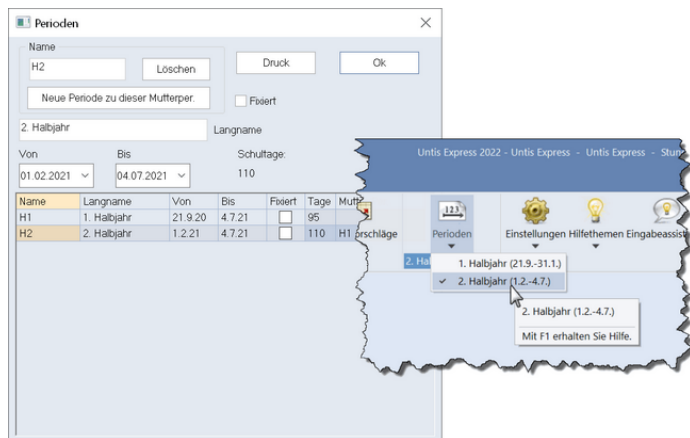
Perioden

Name

H2

Löschen

Druck

Ok

Neue Periode zu dieser Mutterper.

Fixiert

2. Halbjahr

Langname

Von

Bis

Schultage:

01.02.2021

04.07.2021

110

| Name | Langname | Von | Bis | Fixiert | Tage | Mutt |
|---|---|---|---|---|---|---|
| H1 | 1. Halbjahr | 21.9.20 | 4.7.21 | | 95 | |
| H2 | 2. Halbjahr | 1.2.21 | 4.7.21 | | 110 | H1 |

Untis Express 2022 - Untis Express - Untis Express - Stu

rschläge

Perioden

Einstellungen

Hilfethemen

Eingabeassist

2. Hal

1. Halbjahr (21.9.-31.1.)

✓ 2. Halbjahr (1.2.-4.7.)

2. Halbjahr (1.2.-4.7.)

Mit F1 erhalten Sie Hilfe.